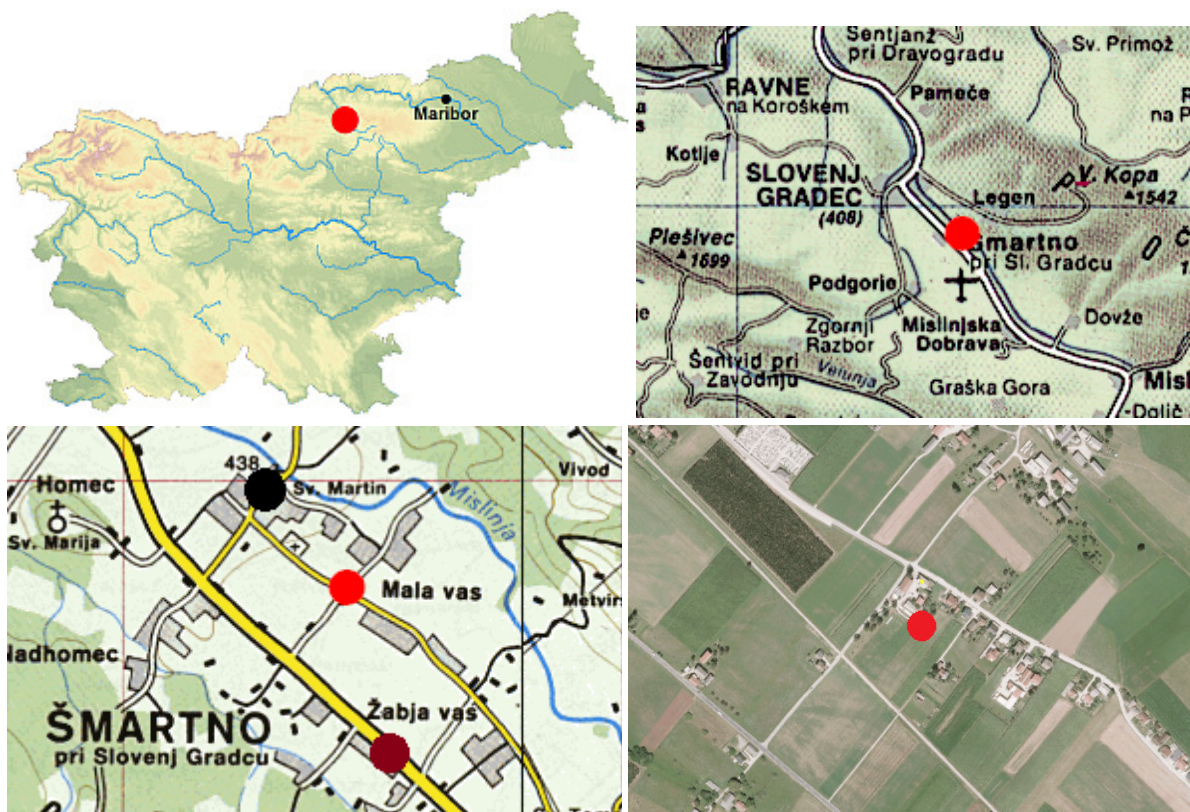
Maribor

Šentjanž pri Dravogradu
Sv. Primož
RAVNE na Koroškem
Pameče
R
na P
Kotlje
SLOVENJ GRADEC
(408)
Legen
V. Kopa
1542
Plešivec
1699
Šmartno pri Sl. Gradcu
Podgorje
Zgornji Razbor
Mislinjska Dobrava
Dovže
Šentvid pri Zavodnju
Velunja
Graška Gora
Misl
Dolič

438
Homec
Sv. Martin
Vivod
Mislinja
Sv. Marija
Mala vas
Metvir
Nadhomec
Žabja vas
ŠMARTNO
pri Slovenj Gradcu